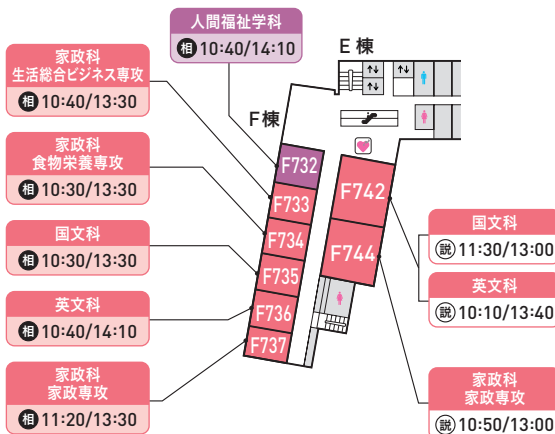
人間福祉学科
相 10:40/14:10

E 棟

家政科
生活総合ビジネス専攻
相 10:40/13:30

F 棟

家政科
食物栄養専攻
相 10:30/13:30

国文科
相 10:30/13:30

英文科
相 10:40/14:10

家政科
家政専攻
相 11:20/13:30

F732
F733
F734
F735
F736
F737
F742
F744

国文科
説 11:30/13:00

英文科
説 10:10/13:40

家政科
家政専攻
説 10:50/13:00